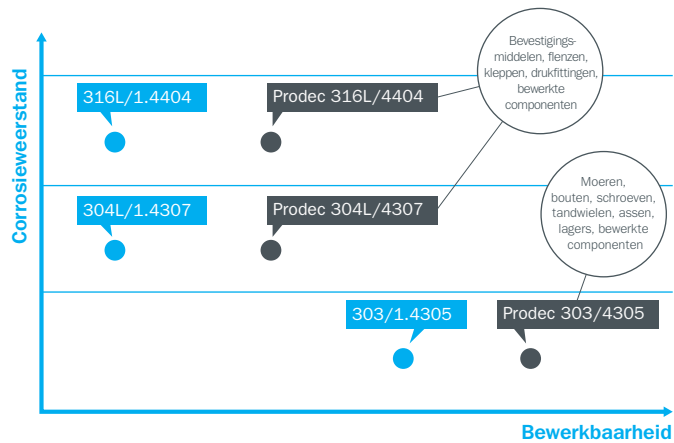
Corrosieweerstand

Bevestigingsmiddelen, flenzen, kleppen, drukfittingen, bewerkte componenten

316L/1.4404

Prodec 316L/4404

Moeren, bouten, schroeven, tandwielen, assen, lagers, bewerkte componenten

304L/1.4307

Prodec 304L/4307

303/1.4305

Prodec 303/4305

Bewerkbaarheid